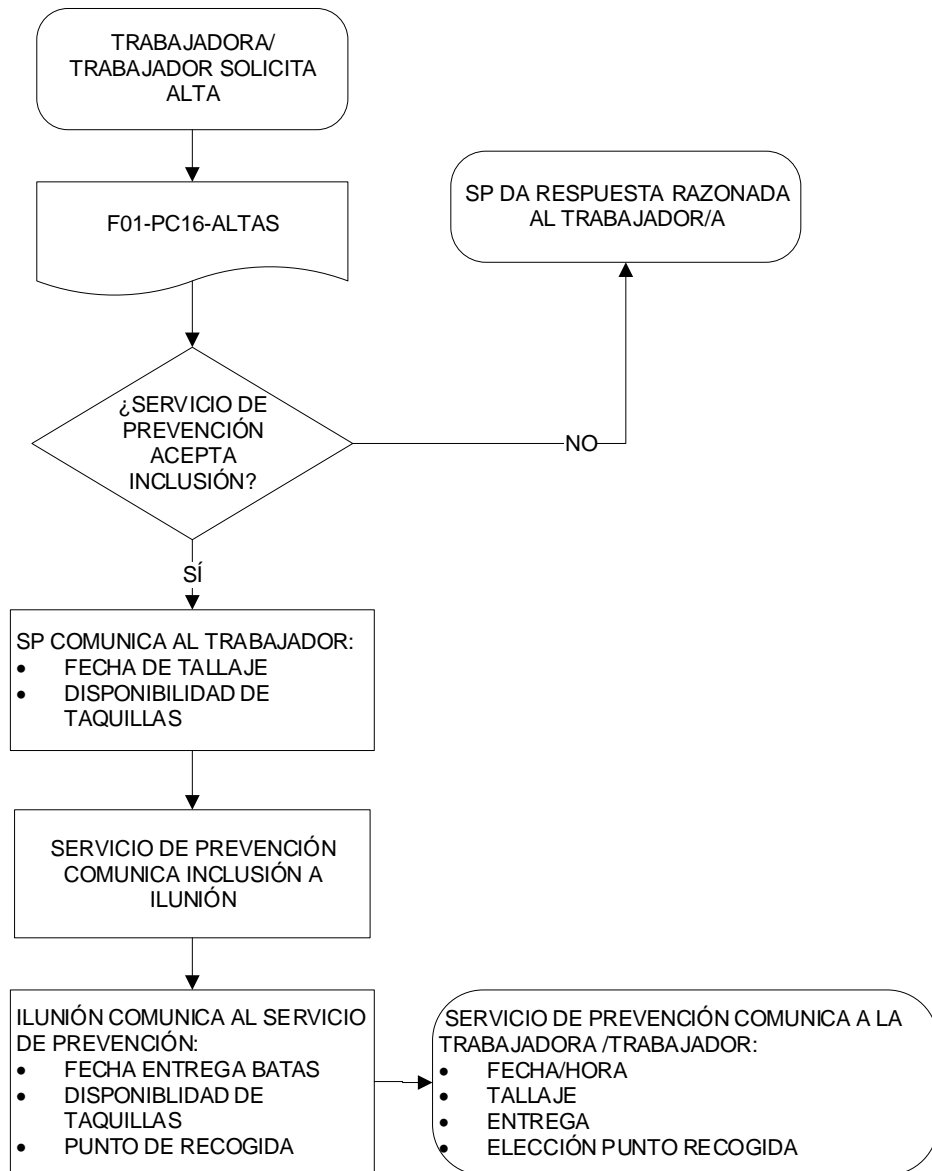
TRABAJADORA/ TRABAJADOR SOLICITA ALTA

F01-PC16-ALTAS

SP DA RESPUESTA RAZONADA AL TRABAJADOR/A

¿SERVICIO DE PREVENCIÓN ACEPTA INCLUSIÓN?

NO

SÍ

SP COMUNICA AL TRABAJADOR:
- FECHA DE TALLAJE
- DISPONIBILIDAD DE TAQUILLAS

SERVICIO DE PREVENCIÓN COMUNICA INCLUSIÓN A ILUNIÓN

ILUNIÓN COMUNICA AL SERVICIO DE PREVENCIÓN:
- FECHA ENTREGA BATAS
- DISPONIBLIDAD DE TAQUILLAS
- PUNTO DE RECOGIDA

SERVICIO DE PREVENCIÓN COMUNICA A LA TRABAJADORA /TRABAJADOR:
- FECHA/HORA
- TALLAJE
- ENTREGA
- ELECCIÓN PUNTO RECOGIDA